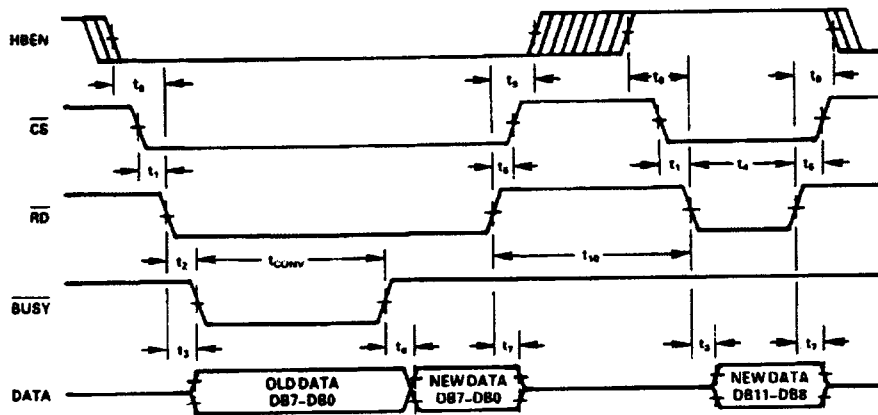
HBEN

$t_8$

$t_9$

$t_8$

$t_9$

$\overline{CS}$

$t_1$

$t_5$

$t_1$

$t_4$

$t_5$

$\overline{RD}$

$t_2$

$t_{CONV}$

$t_{10}$

$\overline{BUSY}$

$t_3$

$t_6$

$t_7$

$t_3$

$t_7$

DATA

OLD DATA DB7-DB0

NEW DATA DB7-DB0

NEW DATA DB11-DB8